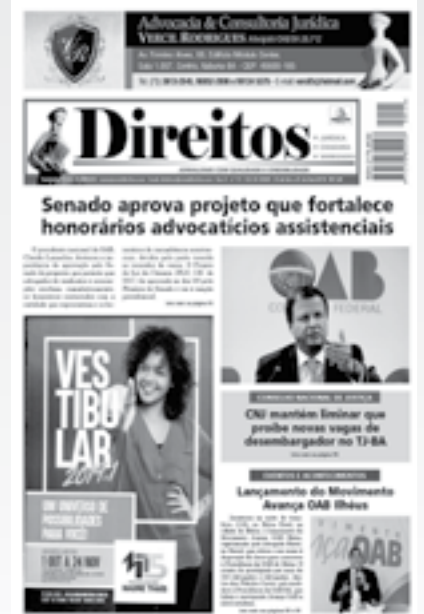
Advocacia & Consultoria Jurídica
VERCIL RODRIGUES

Direitos

Senado aprova projeto que fortalece honorários advocatícios assistenciais

VES
TIBU
LAR
2017.1

OAB

CNJ mantém liminar que proíbe novas vagas de desembargador no TJ-BA

Lançamento do Movimento Avança OAB Ilhéus

AVANÇA OAB